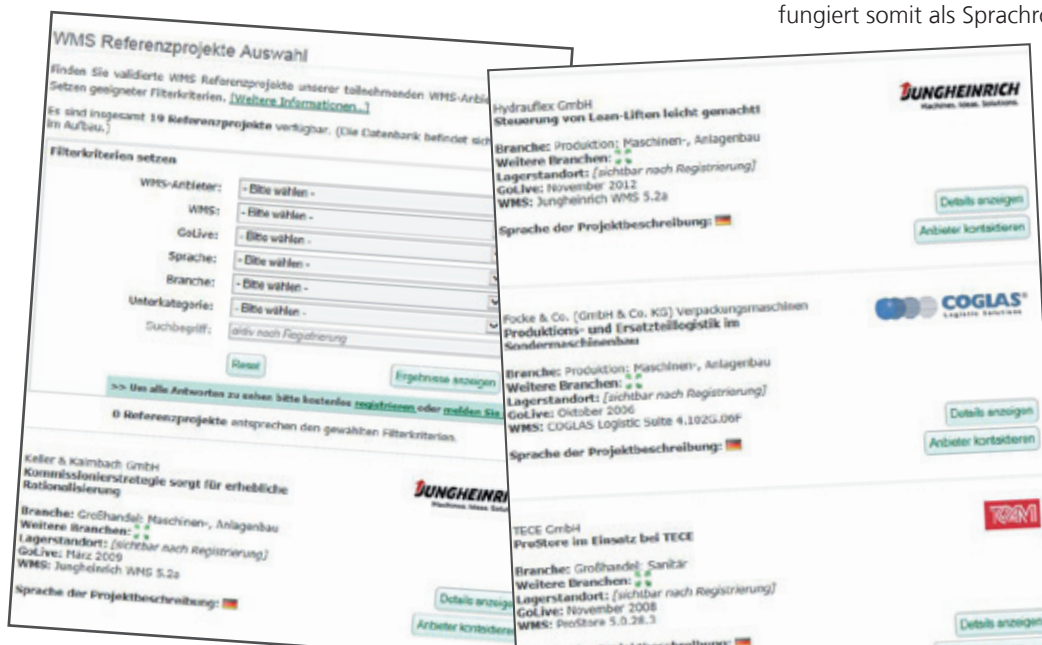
fungiert somit als Sprachr

WMS Referenzprojekte Auswahl

Finden Sie validierte WMS Referenzprojekte unserer teilnehmenden WMS-Anbie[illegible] Setzen geeigneter Filterkriterien. [Weitere Informationen...]

Es sind insgesamt 19 Referenzprojekte verfügbar. (Die Datenbank befindet sich im Aufbau.)

Filterkriterien setzen

WMS-Anbieter: - Bitte wählen -
WMS: - Bitte wählen -
GoLive: - Bitte wählen -
Sprache: - Bitte wählen -
Branche: - Bitte wählen -
Unterkategorie: - Bitte wählen -
Suchbegriff: aktiv nach Registrierung

Reset
Ergebnisse anzeigen

>> Um alle Antworten zu sehen bitte kostenlos registrieren oder melden Sie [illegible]

0 Referenzprojekte entsprechen den gewählten Filterkriterien.

Keller & Kalmbach GmbH
Kommissionierstrategie sorgt für erhebliche Rationalisierung

JUNGHEINRICH

Branche: Großhandel; Maschinen-, Anlagenbau
Weitere Branchen:
Lagerstandort: [sichtbar nach Registrierung]
GoLive: März 2009
WMS: Jungheinrich WMS 5.2a

Sprache der Projektbeschreibung:

Details anzeigen
Anbieter kontaktieren

Hydrauflex GmbH
Steuerung von Lean-Liften leicht gemacht!

JUNGHEINRICH
Maschinen. Ideen. Solutions.

Branche: Produktion; Maschinen-, Anlagenbau
Weitere Branchen:
Lagerstandort: [sichtbar nach Registrierung]
GoLive: November 2012
WMS: Jungheinrich WMS 5.2a

Sprache der Projektbeschreibung:

Details anzeigen
Anbieter kontaktieren

Focke & Co. (GmbH & Co. KG) Verpackungsmaschinen
Produktions- und Ersatzteillogistik im Sondermaschinenbau

COGLAS®
Logistic Solutions

Branche: Produktion; Maschinen-, Anlagenbau
Weitere Branchen:
Lagerstandort: [sichtbar nach Registrierung]
GoLive: Oktober 2006
WMS: COGLAS Logistic Suite 4.102G.06F

Sprache der Projektbeschreibung:

Details anzeigen
Anbieter kontaktieren

TECE GmbH
ProStore im Einsatz bei TECE

TGW

Branche: Großhandel; Sanitär
Weitere Branchen:
Lagerstandort: [sichtbar nach Registrierung]
GoLive: November 2008
WMS: ProStore 5.0.28.3

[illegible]beschreibung:

Details anzeigen